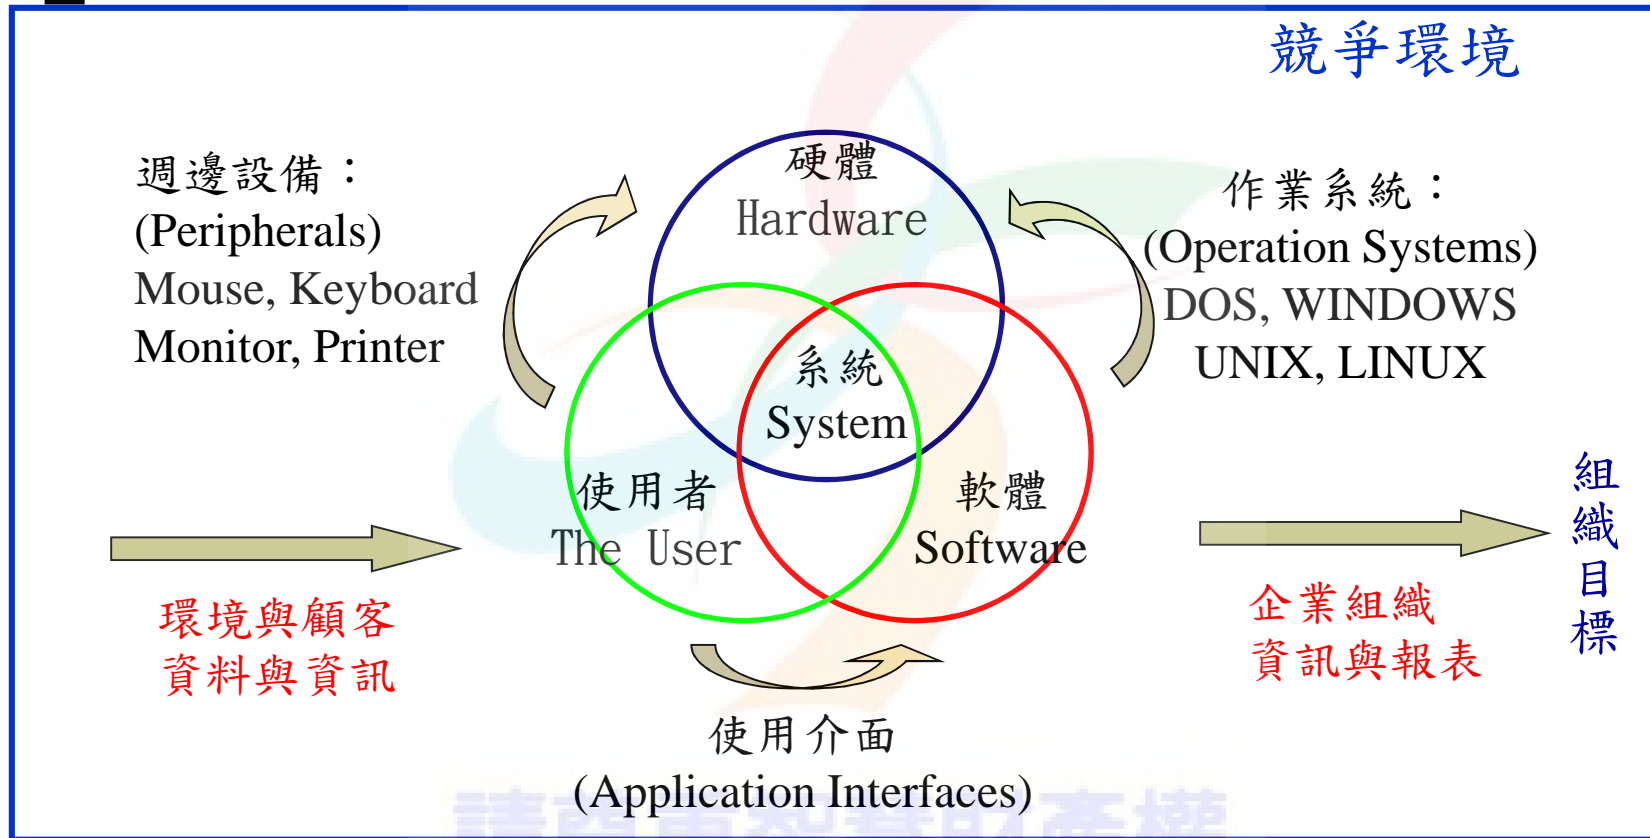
競爭環境

週邊設備：
(Peripherals)
Mouse, Keyboard
Monitor, Printer

硬體
Hardware

作業系統：
(Operation Systems)
DOS, WINDOWS
UNIX, LINUX

系統
System

使用者
The User

軟體
Software

組織目標

環境與顧客
資料與資訊

企業組織
資訊與報表

使用介面
(Application Interfaces)